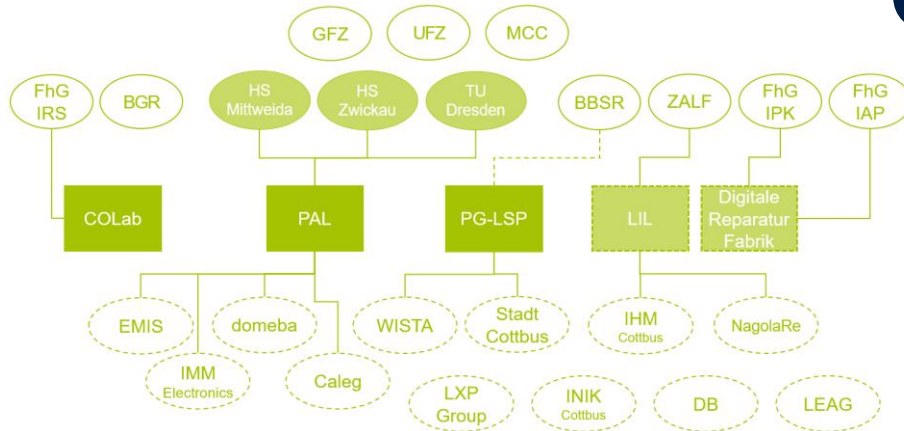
GFZ
UFZ
MCC

FhG IRS
BGR
HS Mittweida
HS Zwickau
TU Dresden
BBSR
ZALF
FhG IPK
FhG IAP

COLab
PAL
PG-LSP
LIL
Digitale Reparatur Fabrik

EMIS
domeba
WISTA
Stadt Cottbus
IHM Cottbus
NagolaRe
IMM Electronics
Caleg
LXP Group
INIK Cottbus
DB
LEAG